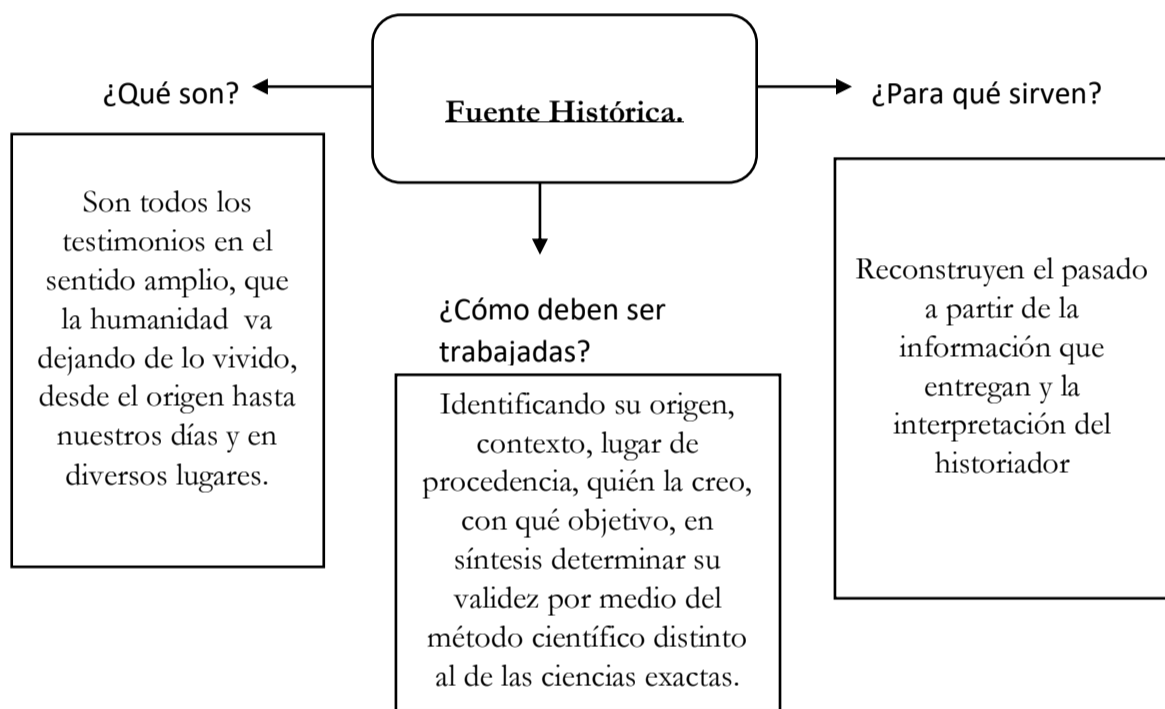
Fuente Histórica.

¿Qué son?

Son todos los testimonios en el sentido amplio, que la humanidad va dejando de lo vivido, desde el origen hasta nuestros días y en diversos lugares.

¿Cómo deben ser trabajadas?

Identificando su origen, contexto, lugar de procedencia, quién la creo, con qué objetivo, en síntesis determinar su validez por medio del método científico distinto al de las ciencias exactas.

¿Para qué sirven?

Reconstruyen el pasado a partir de la información que entregan y la interpretación del historiador